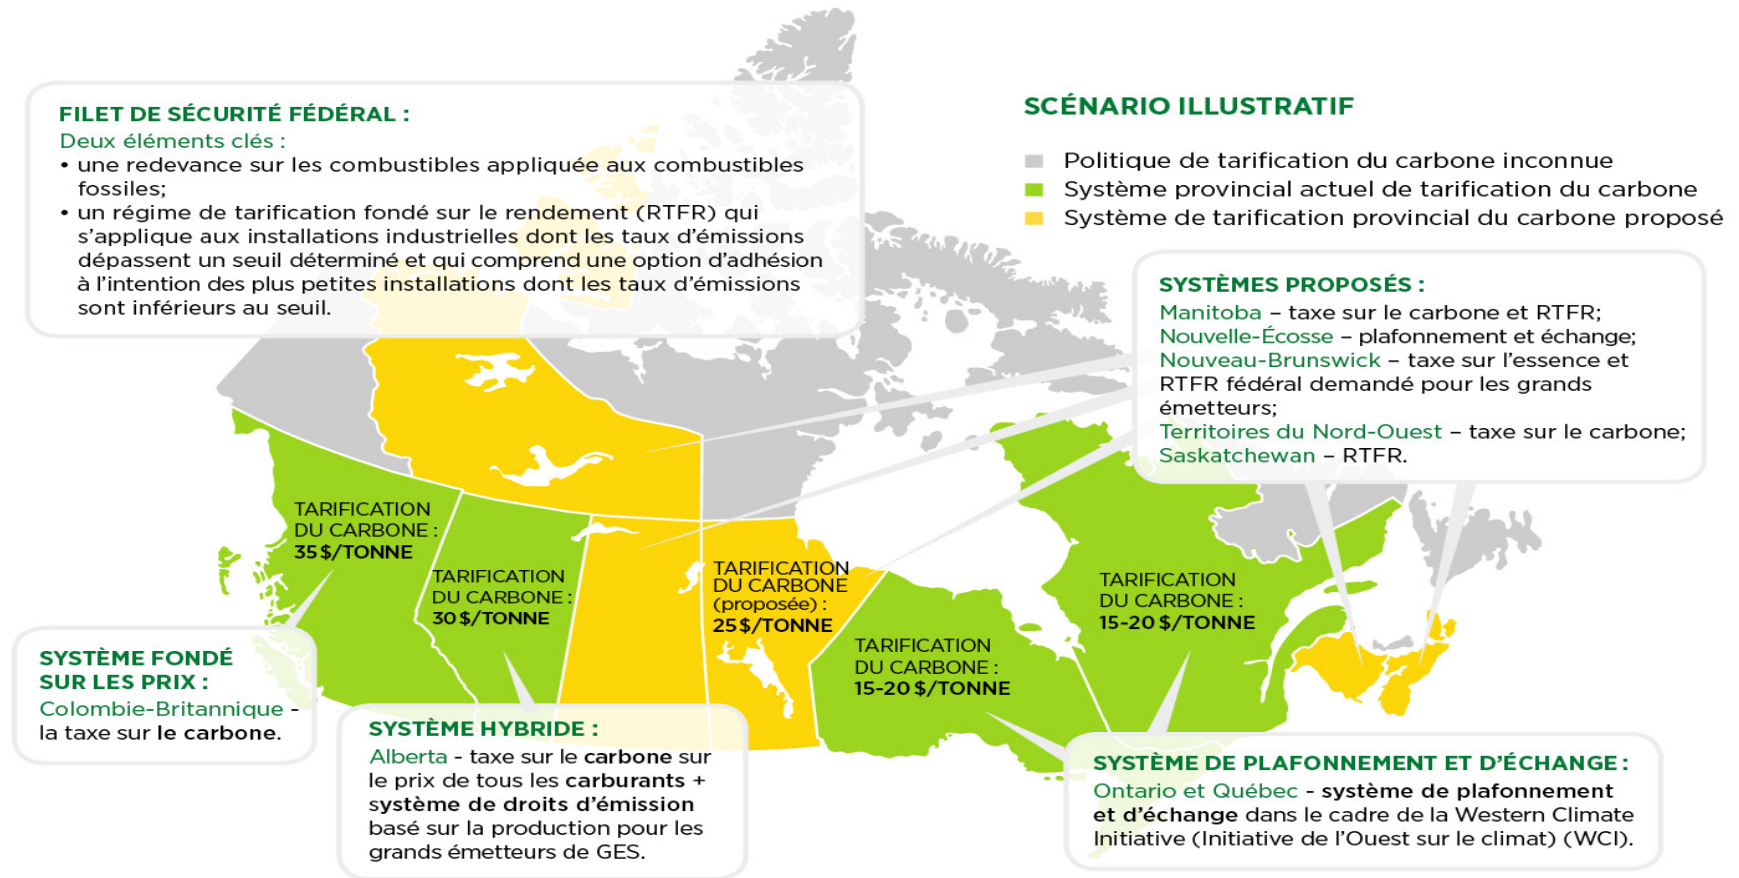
FILET DE SÉCURITÉ FÉDÉRAL :
Deux éléments clés :
• une redevance sur les combustibles appliquée aux combustibles fossiles;
• un régime de tarification fondé sur le rendement (RTFR) qui s'applique aux installations industrielles dont les taux d'émissions dépassent un seuil déterminé et qui comprend une option d'adhésion à l'intention des plus petites installations dont les taux d'émissions sont inférieurs au seuil.

SCÉNARIO ILLUSTRATIF
Politique de tarification du carbone inconnue
Système provincial actuel de tarification du carbone
Système de tarification provincial du carbone proposé

SYSTÈMES PROPOSÉS :
Manitoba – taxe sur le carbone et RTFR;
Nouvelle-Écosse – plafonnement et échange;
Nouveau-Brunswick – taxe sur l'essence et RTFR fédéral demandé pour les grands émetteurs;
Territoires du Nord-Ouest – taxe sur le carbone;
Saskatchewan – RTFR.

TARIFICATION DU CARBONE : 35 $/TONNE

TARIFICATION DU CARBONE : 30 $/TONNE

TARIFICATION DU CARBONE (proposée) : 25 $/TONNE

TARIFICATION DU CARBONE : 15-20 $/TONNE

TARIFICATION DU CARBONE : 15-20 $/TONNE

SYSTÈME FONDÉ SUR LES PRIX :
Colombie-Britannique - la taxe sur le carbone.

SYSTÈME HYBRIDE :
Alberta - taxe sur le carbone sur le prix de tous les carburants + système de droits d'émission basé sur la production pour les grands émetteurs de GES.

SYSTÈME DE PLAFONNEMENT ET D'ÉCHANGE :
Ontario et Québec - système de plafonnement et d'échange dans le cadre de la Western Climate Initiative (Initiative de l'Ouest sur le climat) (WCI).